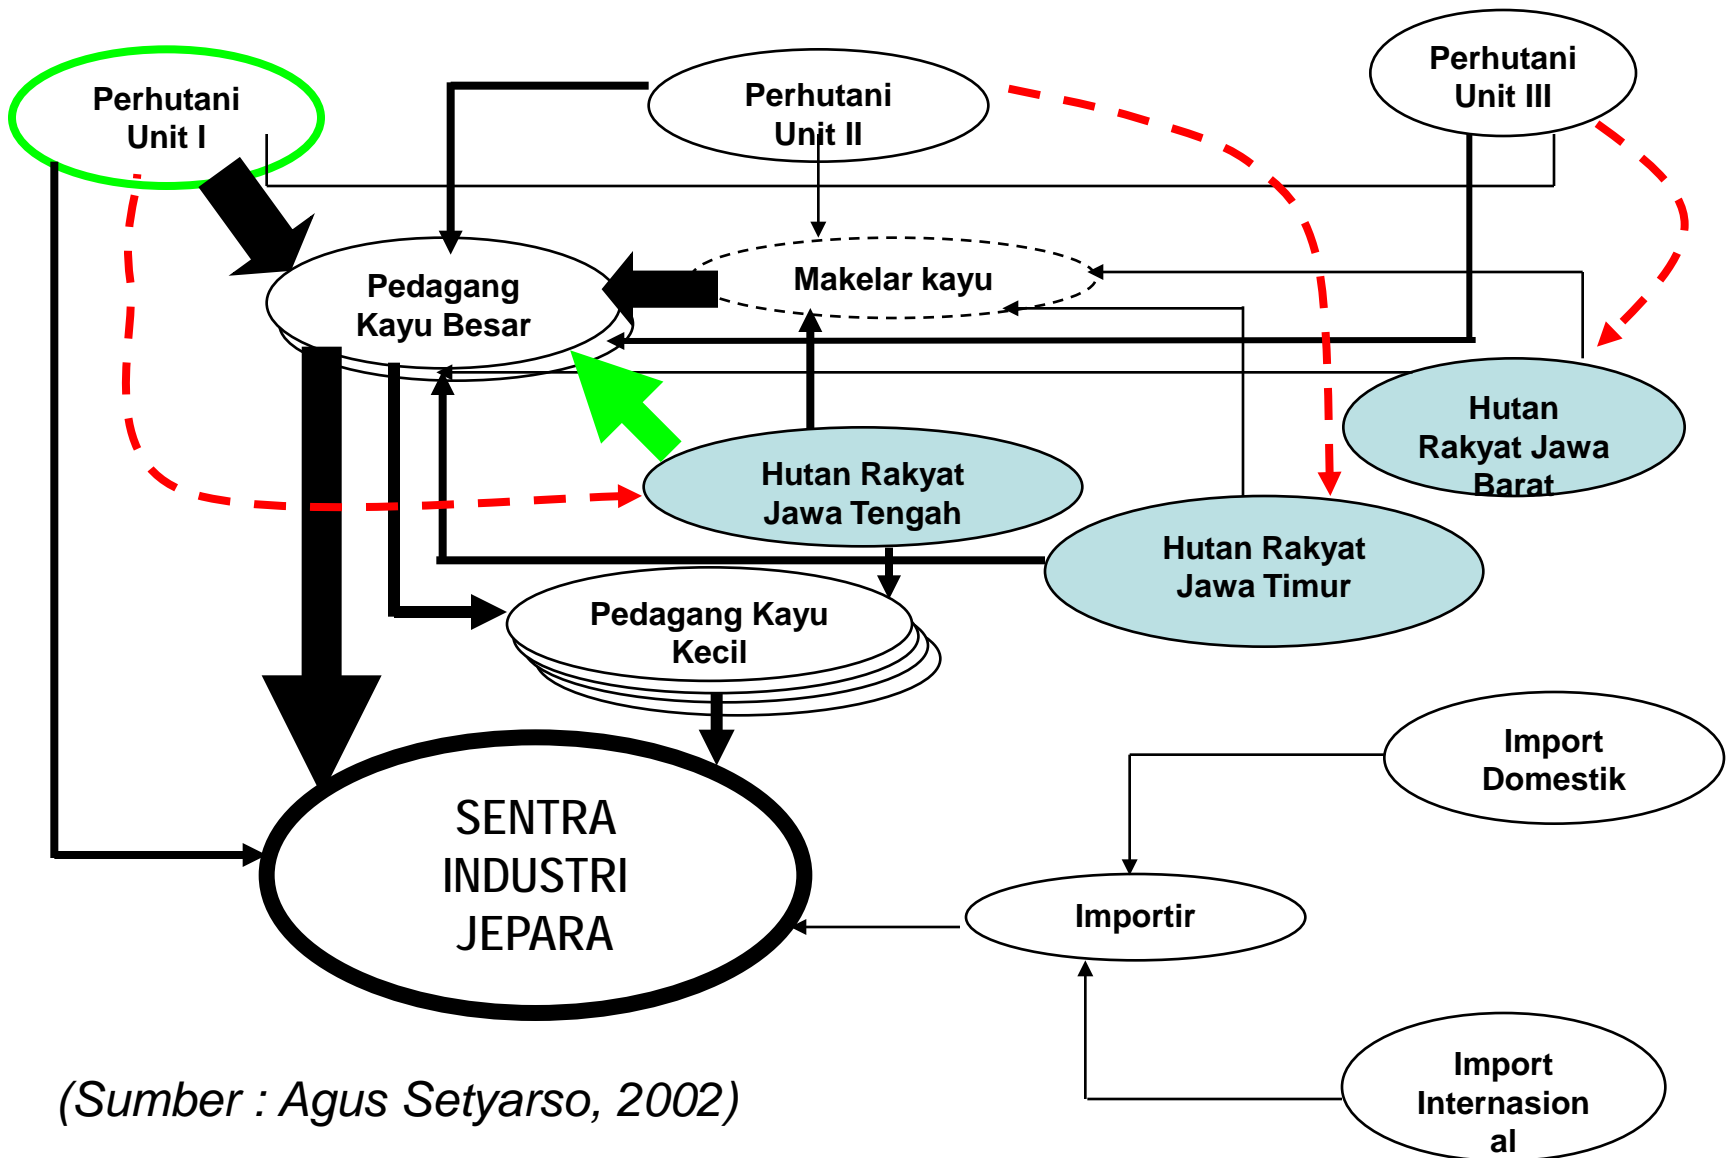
Perhutani Unit I

Perhutani Unit II

Perhutani Unit III

Pedagang Kayu Besar

Makelar kayu

Hutan Rakyat Jawa Barat

Hutan Rakyat Jawa Tengah

Hutan Rakyat Jawa Timur

Pedagang Kayu Kecil

Import Domestik

SENTRA INDUSTRI JEPARA

Importir

Import Internasion al

(Sumber : Agus Setyarso, 2002)